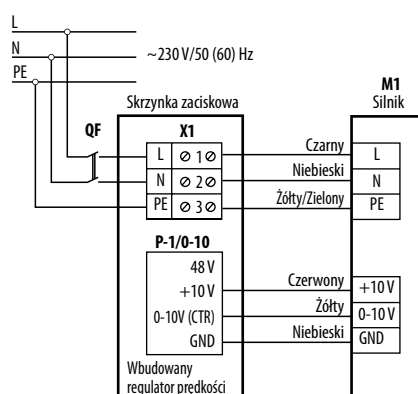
L
N
PE
~230 V/50 (60) Hz

M1
Silnik

Skrzynka zaciskowa

QF

X1

L ⊘ 1 ⊘
N ⊘ 2 ⊘
PE ⊘ 3 ⊘

Czarny
Niebieski
Żółty/Zielony

L
N
PE

P-1/0-10

48 V
+10 V
0-10V (CTR)
GND

Czerwony
Żółty
Niebieski

+10 V
0-10 V
GND

Wbudowany regulator prędkości